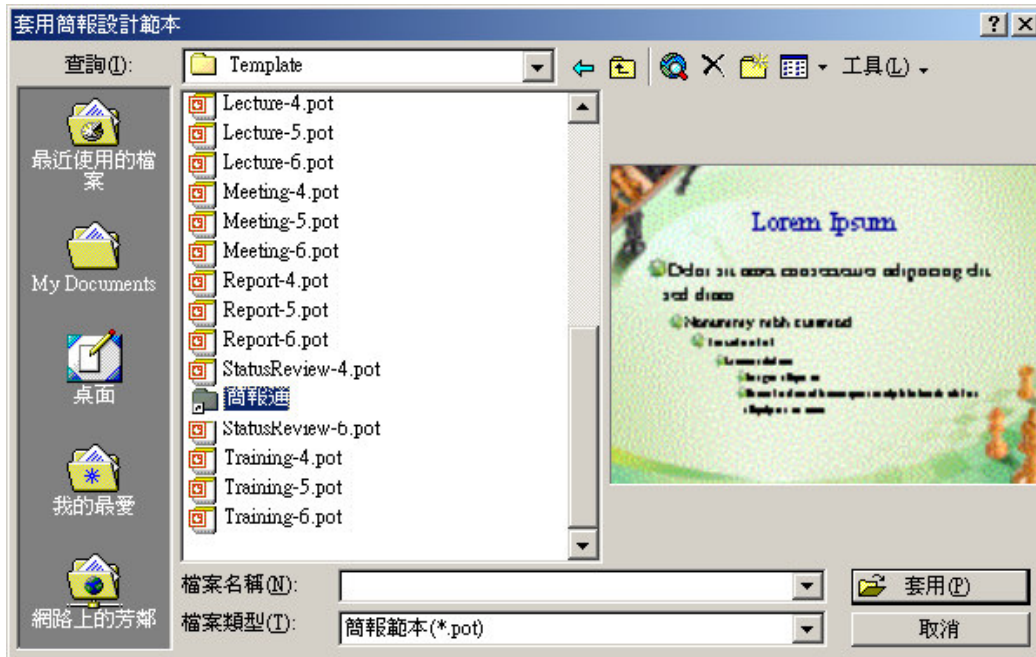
套用簡報設計範本

? X

查詢(I): Template

工具(L)

最近使用的檔案

My Documents

桌面

我的最愛

網路上的芳鄰

Lecture-4.pot
Lecture-5.pot
Lecture-6.pot
Meeting-4.pot
Meeting-5.pot
Meeting-6.pot
Report-4.pot
Report-5.pot
Report-6.pot
StatusReview-4.pot
簡報通
StatusReview-6.pot
Training-4.pot
Training-5.pot
Training-6.pot

Lorem Ipsum

Dolor sit amet, consectetuer adipiscing elit, sed diam

Nonummy nibh euismod

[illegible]

檔案名稱(N):

檔案類型(T): 簡報範本(*.pot)

套用(P)

取消